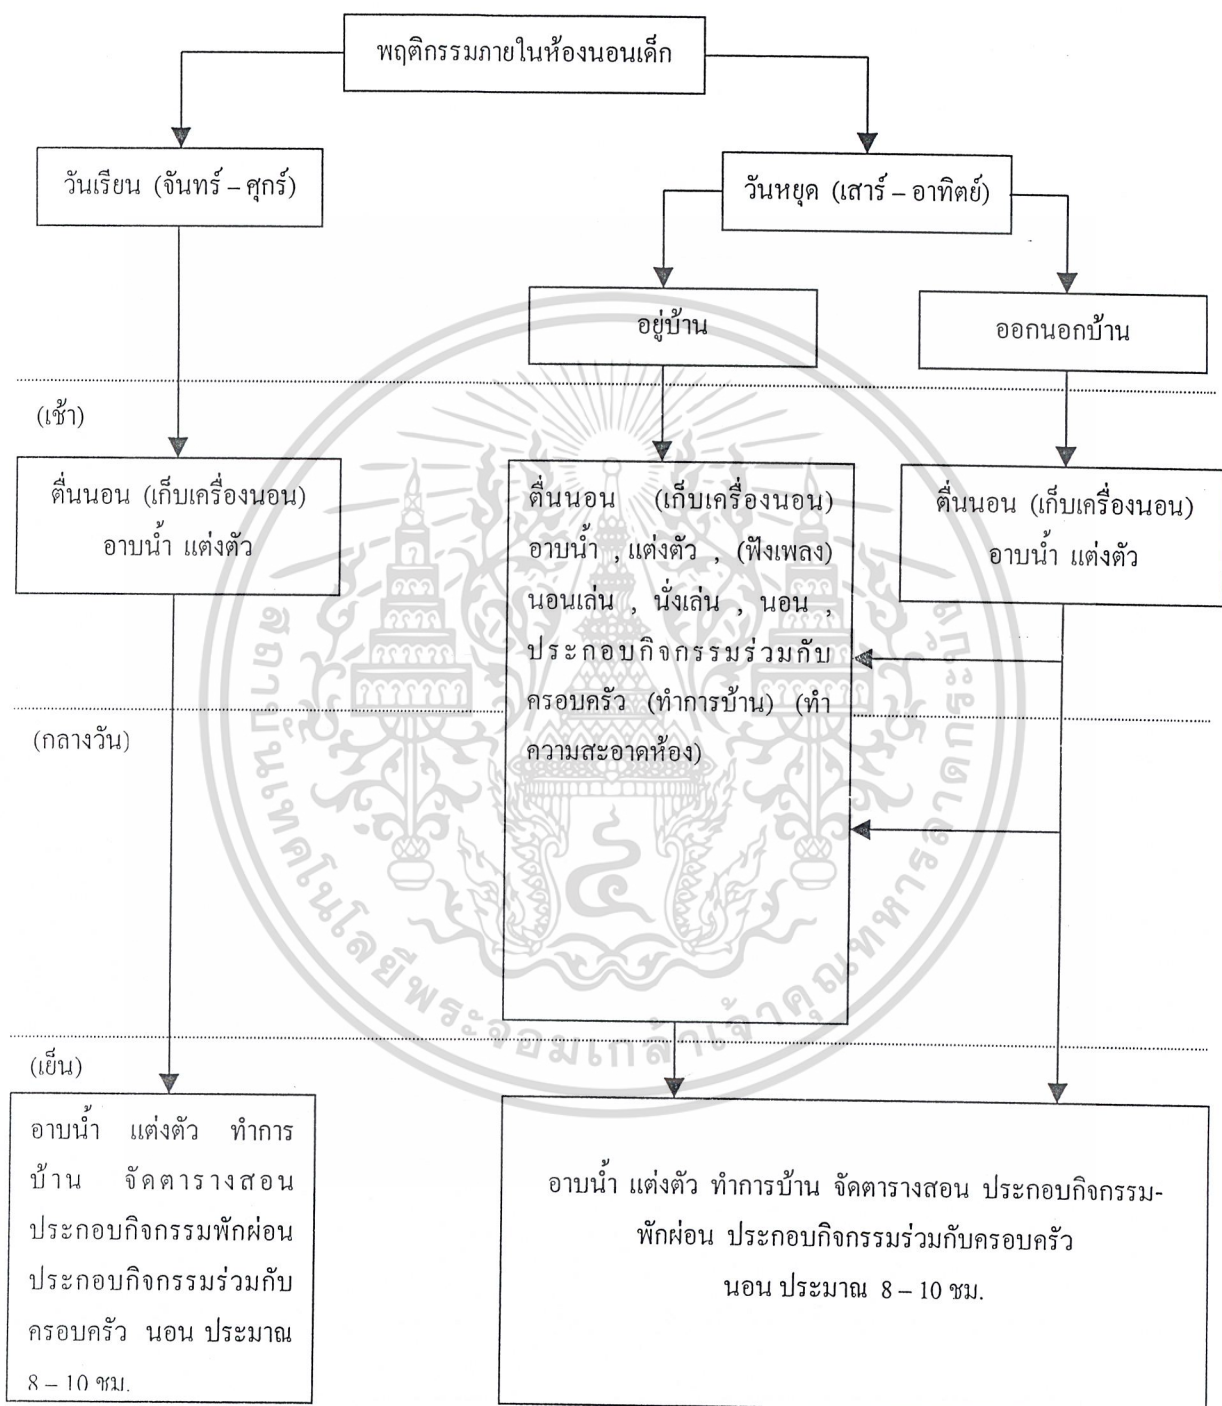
พฤติกรรมภายในห้องนอนเด็ก

วันเรียน (จันทร์ – ศุกร์)

วันหยุด (เสาร์ – อาทิตย์)

อยู่บ้าน

ออกนอกบ้าน

(เช้า)

ตื่นนอน (เก็บเครื่องนอน) อาบน้ำ แต่งตัว

ตื่นนอน (เก็บเครื่องนอน) อาบน้ำ , แต่งตัว , (ฟังเพลง) นอนเล่น , นั่งเล่น , นอน , ประกอบกิจกรรมร่วมกับครอบครัว (ทำการบ้าน) (ทำความสะอาดห้อง)

ตื่นนอน (เก็บเครื่องนอน) อาบน้ำ แต่งตัว

(กลางวัน)

(เย็น)

อาบน้ำ แต่งตัว ทำการบ้าน จัดตารางสอน ประกอบกิจกรรมพักผ่อน ประกอบกิจกรรมร่วมกับครอบครัว นอน ประมาณ 8 – 10 ชม.

อาบน้ำ แต่งตัว ทำการบ้าน จัดตารางสอน ประกอบกิจกรรม-พักผ่อน ประกอบกิจกรรมร่วมกับครอบครัว นอน ประมาณ 8 – 10 ชม.